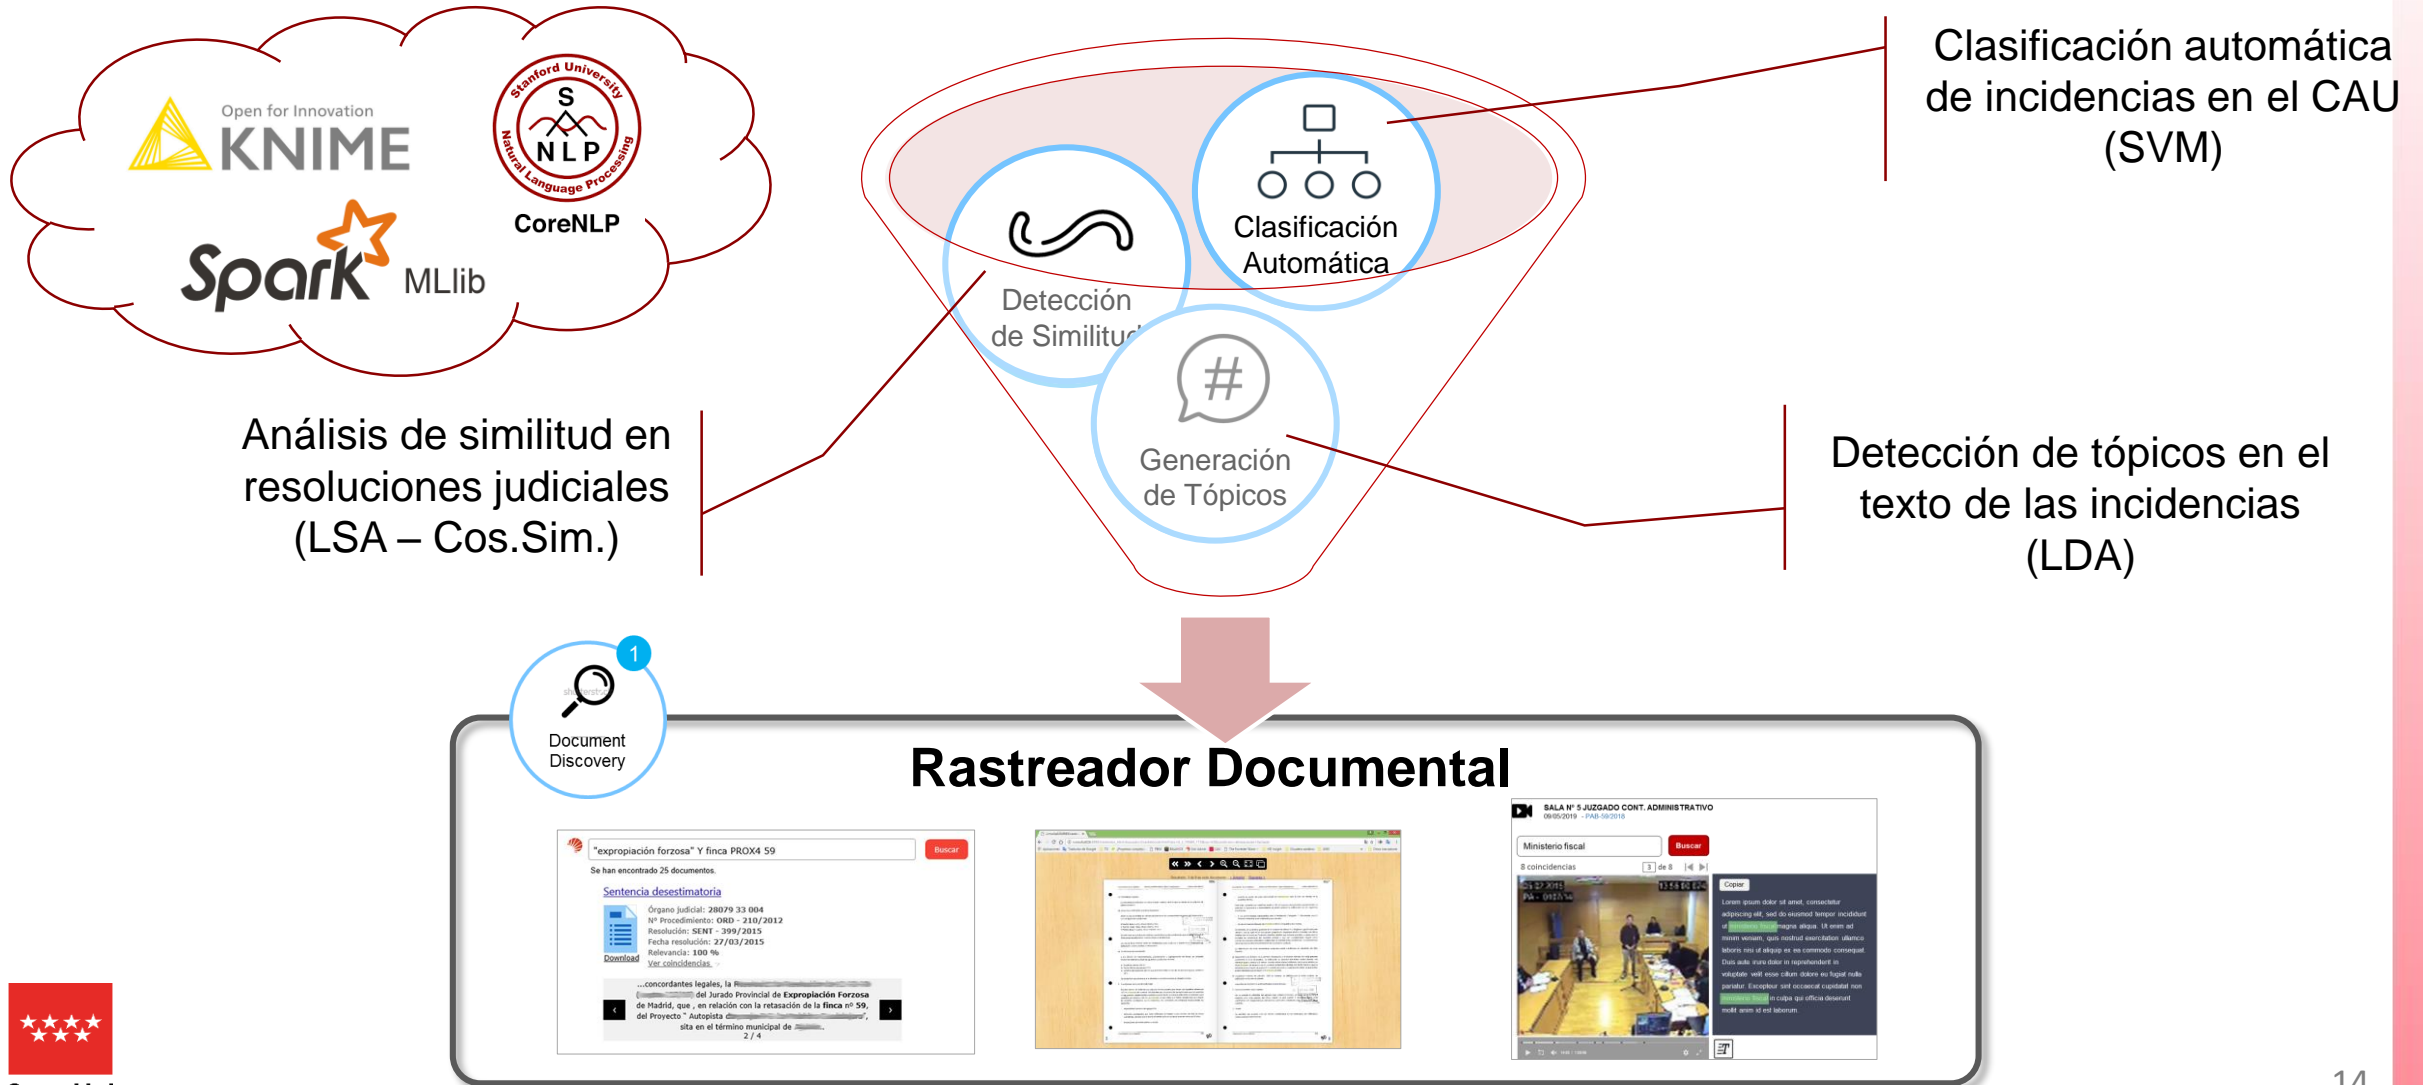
Open for Innovation
KNIME

Stanford University
S
NLP
Natural Language Processing
CoreNLP

Spark MLlib

Clasificación automática de incidencias en el CAU (SVM)

Clasificación Automática

Detección de Similitud

Generación de Tópicos

Análisis de similitud en resoluciones judiciales (LSA – Cos.Sim.)

Detección de tópicos en el texto de las incidencias (LDA)

1
Document Discovery

Rastreador Documental

"expropiación forzosa" Y finca PROX4 59
Buscar
Se han encontrado 25 documentos.
Sentencia desestimatoria
Órgano judicial: 28079 33 004
Nº Procedimiento: ORD - 210/2012
Resolución: SENT - 399/2015
Fecha resolución: 27/03/2015
Relevancia: 100 %
Ver coincidencias
Download
...concordantes legales, la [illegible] del Jurado Provincial de Expropiación Forzosa de Madrid, que , en relación con la retasación de la finca nº 59, del Proyecto " Autopista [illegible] sita en el término municipal de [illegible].
2 / 4

SALA Nº 5 JUZGADO CONT. ADMINISTRATIVO
09/05/2019 - PAB-59/2018
Ministerio fiscal
Buscar
8 coincidencias
3 de 8
Copiar
Lorem ipsum dolor sit amet, consectetur adipiscing elit, sed do eiusmod tempor incididunt ut ministerio fiscal magna aliqua. Ut enim ad minim veniam, quis nostrud exercitation ullamco laboris nisi ut aliquip ex ea commodo consequat. Duis aute irure dolor in reprehenderit in voluptate velit esse cillum dolore eu fugiat nulla pariatur. Excepteur sint occaecat cupidatat non ministerio fiscal in culpa qui officia deserunt mollit anim id est laborum.

14